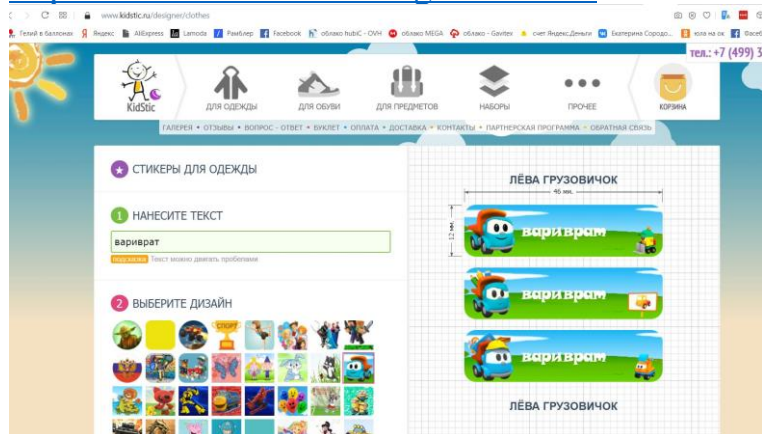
www.kidstic.ru/designer/clothes

Гелий в баллонах | Яндекс | AliExpress | Lamoda | Рамблер | Facebook | облако hubiC - OVH | облако MEGA | облако - Gavitex | счет Яндекс.Деньги | Екатерина Сородо... | юла на ок | Фэйсб

тел.: +7 (499) 3

KidStic

ДЛЯ ОДЕЖДЫ | ДЛЯ ОБУВИ | ДЛЯ ПРЕДМЕТОВ | НАБОРЫ | ПРОЧЕЕ | КОРЗИНА

ГАЛЕРЕЯ • ОТЗЫВЫ • ВОПРОС - ОТВЕТ • БУКЛЕТ • ОПЛАТА • ДОСТАВКА • КОНТАКТЫ • ПАРТНЕРСКАЯ ПРОГРАММА • ОБРАТНАЯ СВЯЗЬ

СТИКЕРЫ ДЛЯ ОДЕЖДЫ

1 НАНЕСИТЕ ТЕКСТ

варврат

подсказка Текст можно двигать пробелами

2 ВЫБЕРИТЕ ДИЗАЙН

СПОРТ

ЛЁВА ГРУЗОВИЧОК

46 мм.

12 мм.

вариврат

вариврат

вариврат

ЛЁВА ГРУЗОВИЧОК